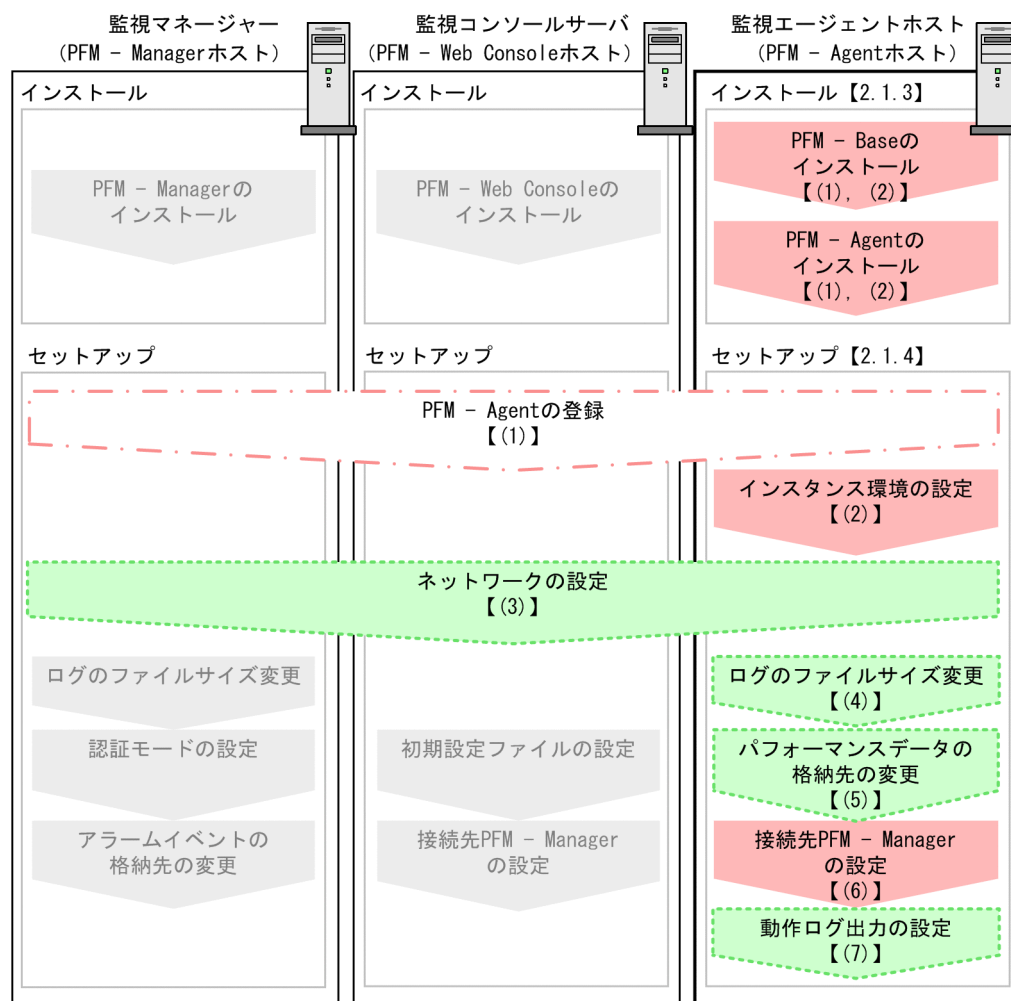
監視マネージャー
（PFM － Managerホスト）

監視コンソールサーバ
（PFM － Web Consoleホスト）

監視エージェントホスト
（PFM － Agentホスト）

インストール

PFM － Managerの
インストール

インストール

PFM － Web Consoleの
インストール

インストール【2.1.3】

PFM － Baseの
インストール
【(1)，(2)】

PFM － Agentの
インストール
【(1)，(2)】

セットアップ

セットアップ

セットアップ【2.1.4】

PFM － Agentの登録
【(1)】

インスタンス環境の設定
【(2)】

ネットワークの設定
【(3)】

ログのファイルサイズ変更

認証モードの設定

アラームイベントの
格納先の変更

初期設定ファイルの設定

接続先PFM － Manager
の設定

ログのファイルサイズ変更
【(4)】

パフォーマンスデータの
格納先の変更
【(5)】

接続先PFM － Manager
の設定
【(6)】

動作ログ出力の設定
【(7)】